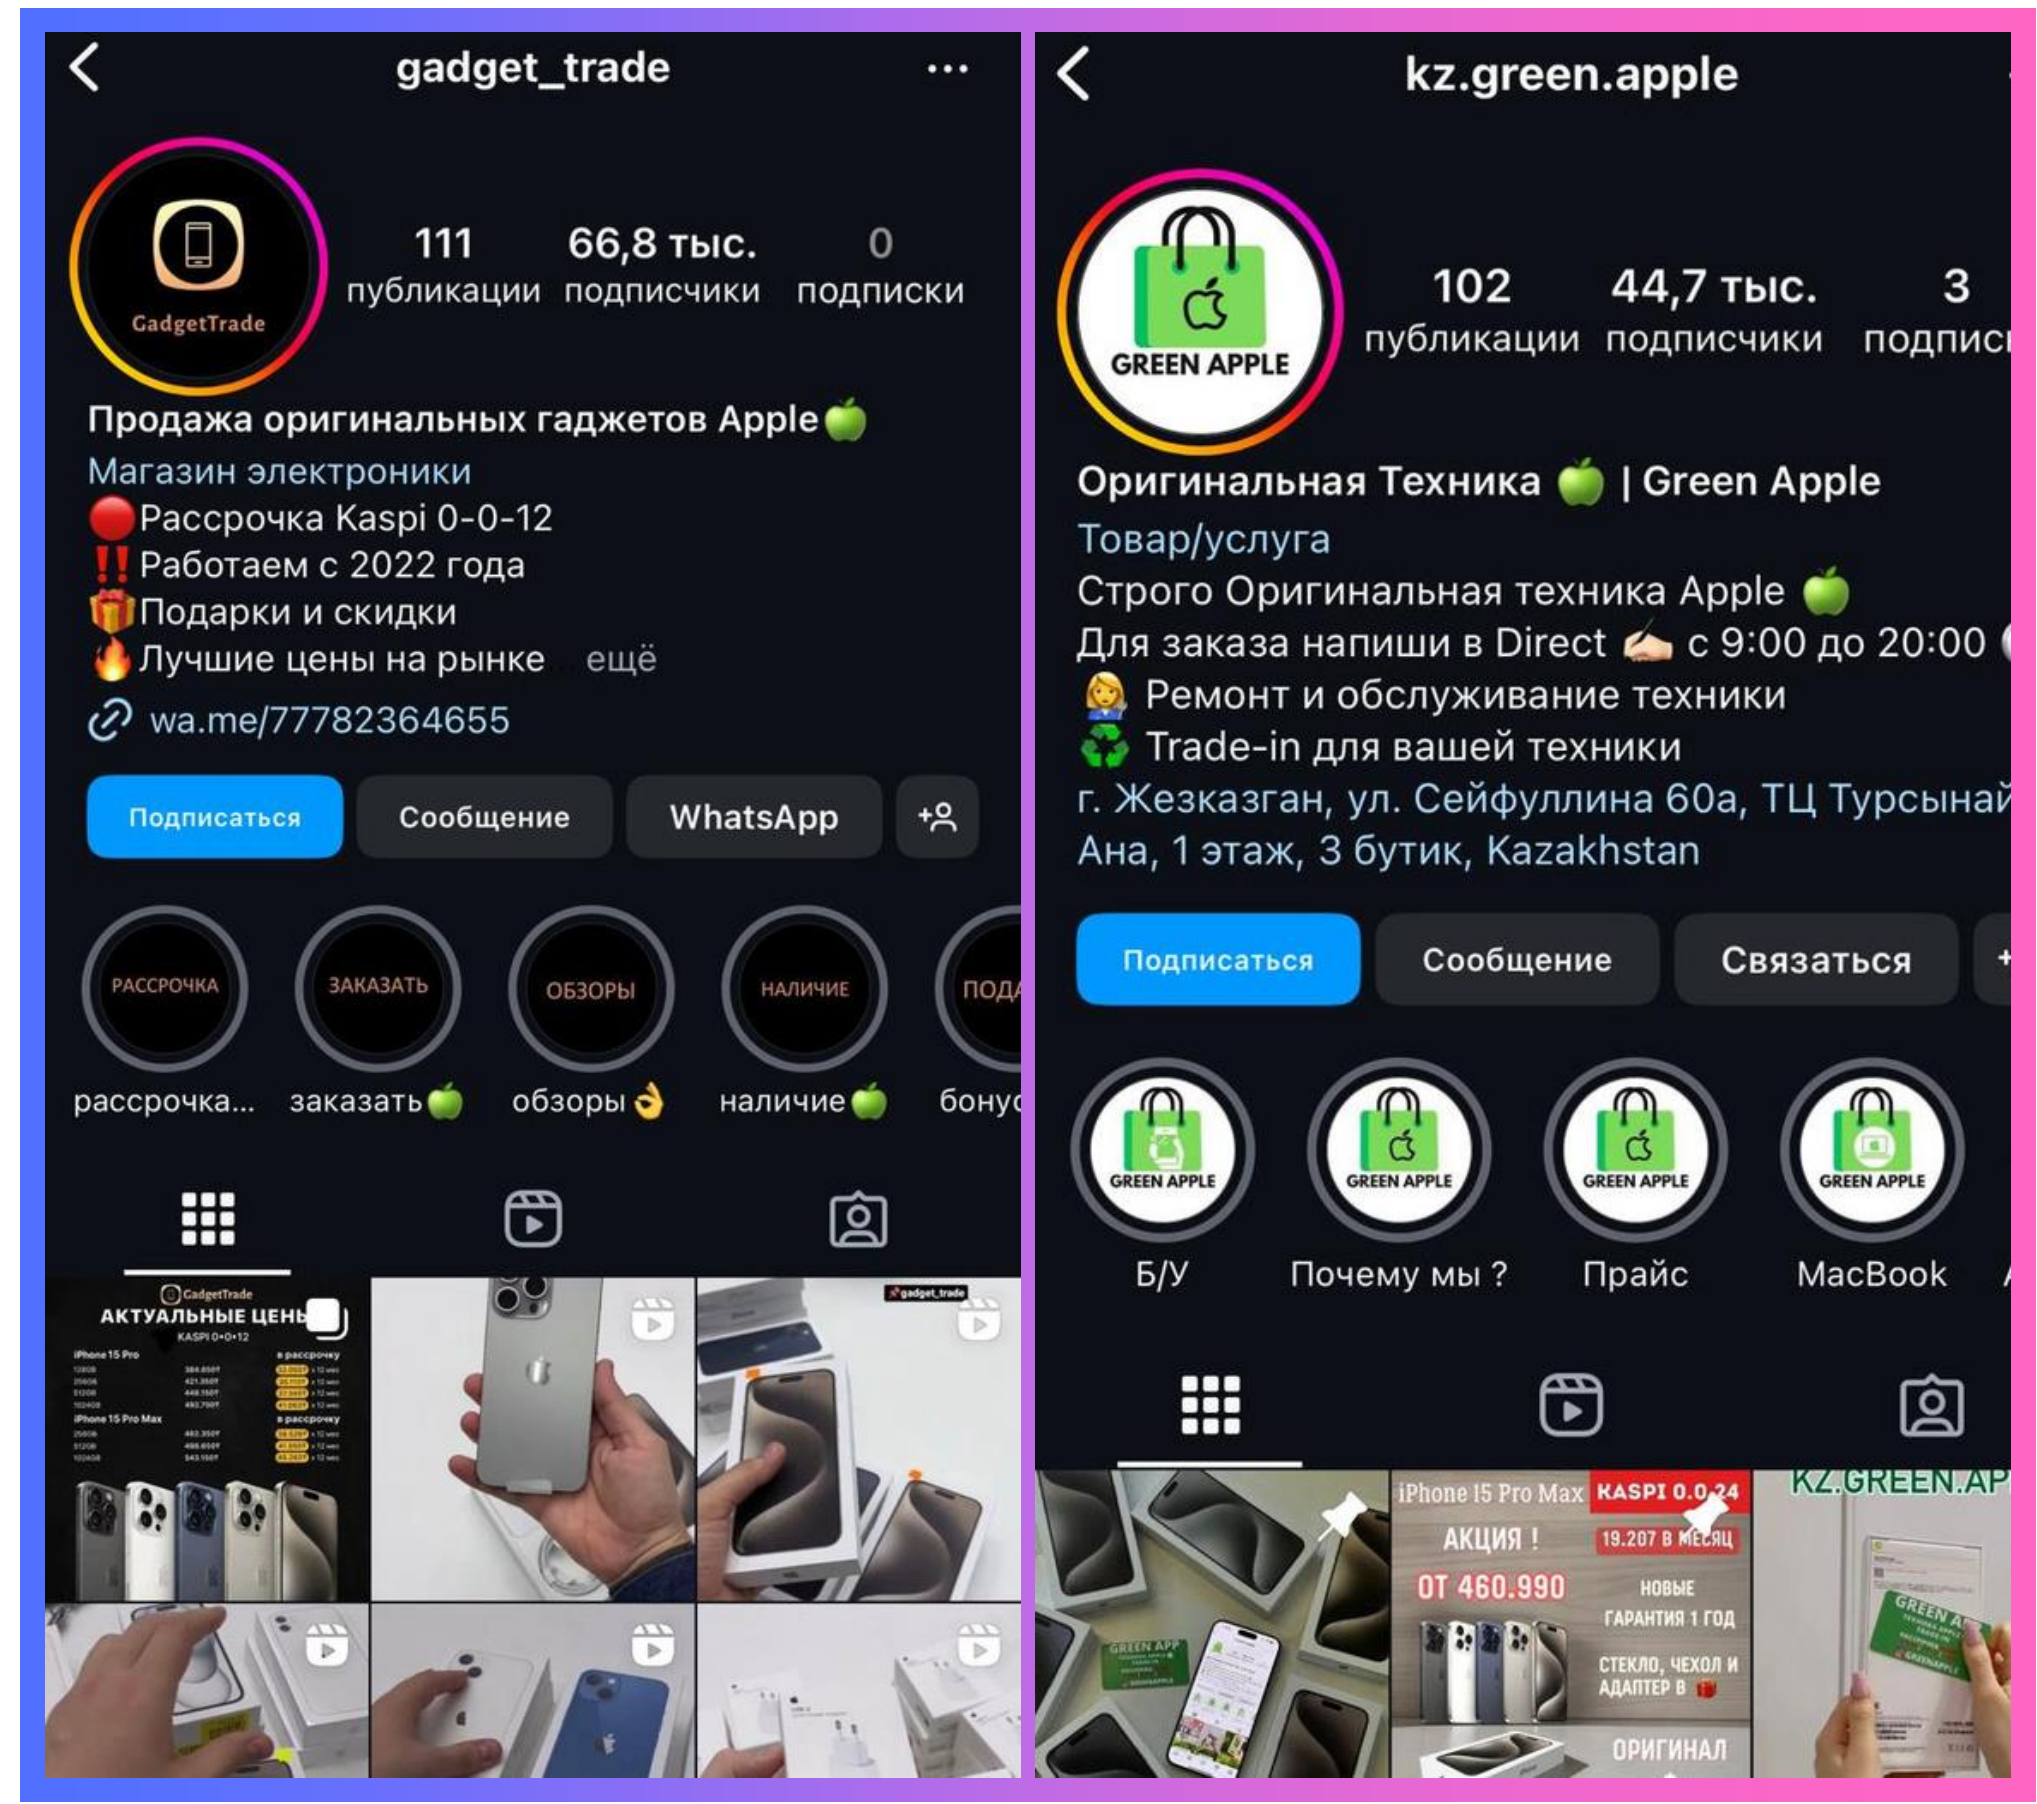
gadget_trade

GadgetTrade

111 публикации
66,8 тыс. подписчики
0 подписки

Продажа оригинальных гаджетов Apple 🍏
Магазин электроники
🔴Рассрочка Kaspi 0-0-12
‼️Работаем с 2022 года
🎁Подарки и скидки
🔥Лучшие цены на рынке ... ещё
wa.me/77782364655

Подписаться | Сообщение | WhatsApp

РАССРОЧКА — рассрочка...
ЗАКАЗАТЬ — заказать🍏
ОБЗОРЫ — обзоры👌
НАЛИЧИЕ — наличие🍏
ПОДА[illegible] — бону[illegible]

GadgetTrade
АКТУАЛЬНЫЕ ЦЕНЫ
KASPI 0•0•12
iPhone 15 Pro
iPhone 15 Pro Max
в рассрочку

gadget_trade

kz.green.apple

GREEN APPLE

102 публикации
44,7 тыс. подписчики
3 подпис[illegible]

Оригинальная Техника 🍏 | Green Apple
Товар/услуга
Строго Оригинальная техника Apple 🍏
Для заказа напиши в Direct ✍️ с 9:00 до 20:00
💁 Ремонт и обслуживание техники
♻️ Trade-in для вашей техники
г. Жезказган, ул. Сейфуллина 60а, ТЦ Турсынай Ана, 1 этаж, 3 бутик, Kazakhstan

Подписаться | Сообщение | Связаться

GREEN APPLE — Б/У
GREEN APPLE — Почему мы ?
GREEN APPLE — Прайс
GREEN APPLE — MacBook

GREEN APPLE
iPhone 15 Pro Max KASPI 0.0.24
АКЦИЯ ! 19.207 В МЕСЯЦ
ОТ 460.990
НОВЫЕ
ГАРАНТИЯ 1 ГОД
СТЕКЛО, ЧЕХОЛ И АДАПТЕР В 🎁
ОРИГИНАЛ
KZ.GREEN.AP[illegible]
GREEN A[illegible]